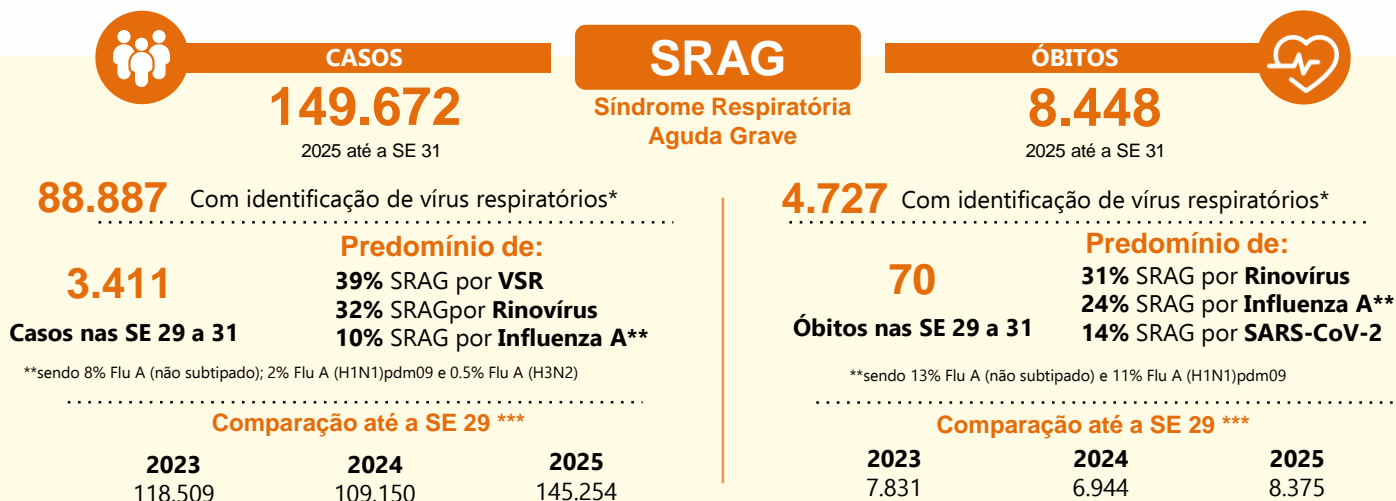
CASOS

149.672

2025 até a SE 31

SRAG

Síndrome Respiratória Aguda Grave

ÓBITOS

8.448

2025 até a SE 31

88.887 Com identificação de vírus respiratórios*

Predomínio de:

3.411

Casos nas SE 29 a 31

39% SRAG por VSR
32% SRAGpor Rinovírus
10% SRAG por Influenza A**

**sendo 8% Flu A (não subtipado); 2% Flu A (H1N1)pdm09 e 0.5% Flu A (H3N2)

Comparação até a SE 29 ***

| 2023 | 2024 | 2025 |
|---|---|---|
| 118.509 | 109.150 | 145.254 |

4.727 Com identificação de vírus respiratórios*

Predomínio de:

70

Óbitos nas SE 29 a 31

31% SRAG por Rinovírus
24% SRAG por Influenza A**
14% SRAG por SARS-CoV-2

**sendo 13% Flu A (não subtipado) e 11% Flu A (H1N1)pdm09

Comparação até a SE 29 ***

| 2023 | 2024 | 2025 |
|---|---|---|
| 7.831 | 6.944 | 8.375 |